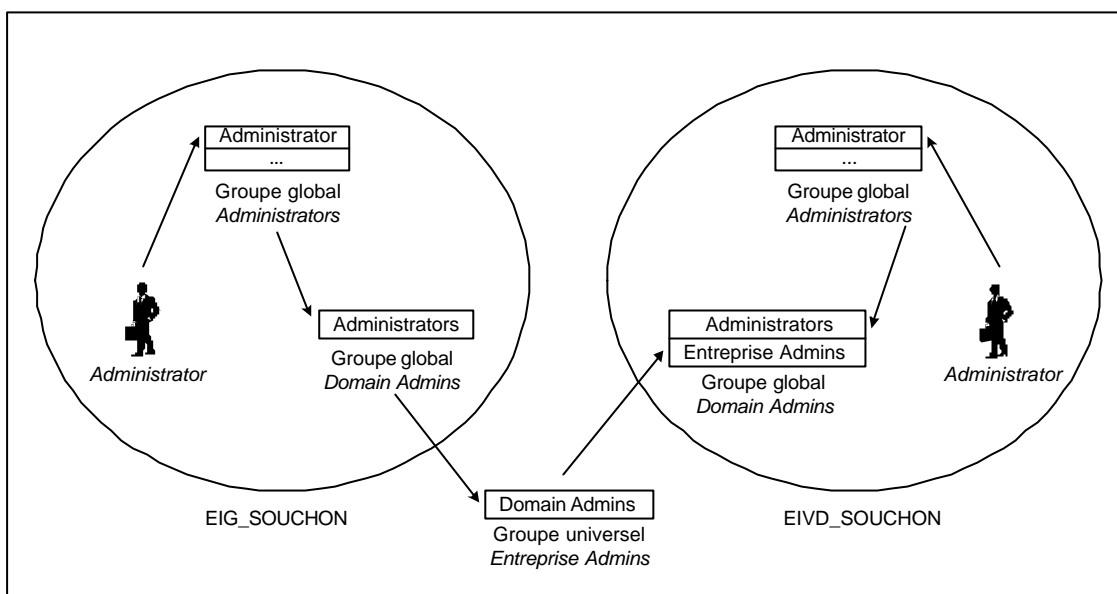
Administrator
...
Groupe global
*Administrators*

Administrators
Groupe global
*Domain Admins*

*Administrator*

EIG_SOUCHON

Domain Admins
Groupe universel
*Entreprise Admins*

Administrator
...
Groupe global
*Administrators*

Administrators
Entreprise Admins
Groupe global
*Domain Admins*

*Administrator*

EIVD_SOUCHON